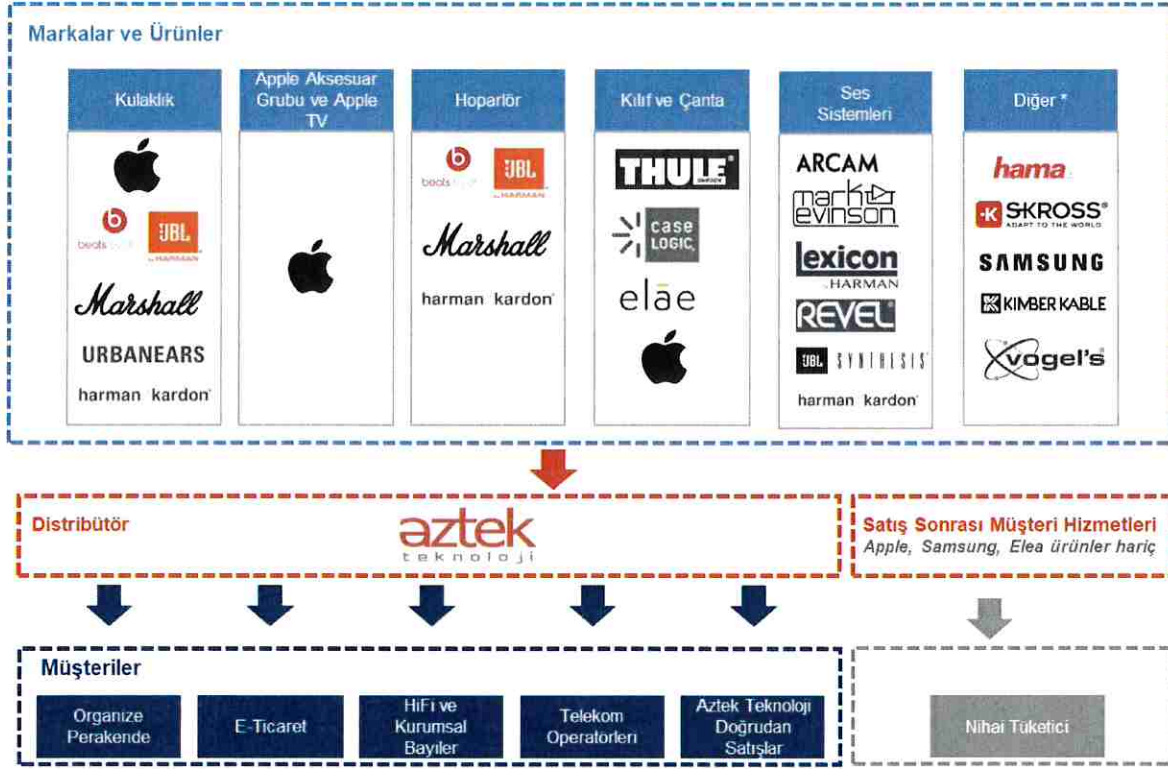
Markalar ve Ürünler

Kulaklık

beats JBL by HARMAN

Marshall

URBANEARS

harman kardon

Apple Aksesuar Grubu ve Apple TV

Hoparlör

beats JBL by HARMAN

Marshall

harman kardon

Kılıf ve Çanta

THULE

case LOGIC

elāe

Ses Sistemleri

ARCAM

mark levinson

lexicon by HARMAN

REVEL

JBL SYNTHESIS

harman kardon

Diğer *

hama

SKROSS ADAPT TO THE WORLD

SAMSUNG

KIMBER KABLE

vogel's

Distribütör

aztek teknoloji

Satış Sonrası Müşteri Hizmetleri
Apple, Samsung, Elea ürünler hariç

Müşteriler

Organize Perakende

E-Ticaret

HiFi ve Kurumsal Bayiler

Telekom Operatörleri

Aztek Teknoloji Doğrudan Satışlar

Nihai Tüketici